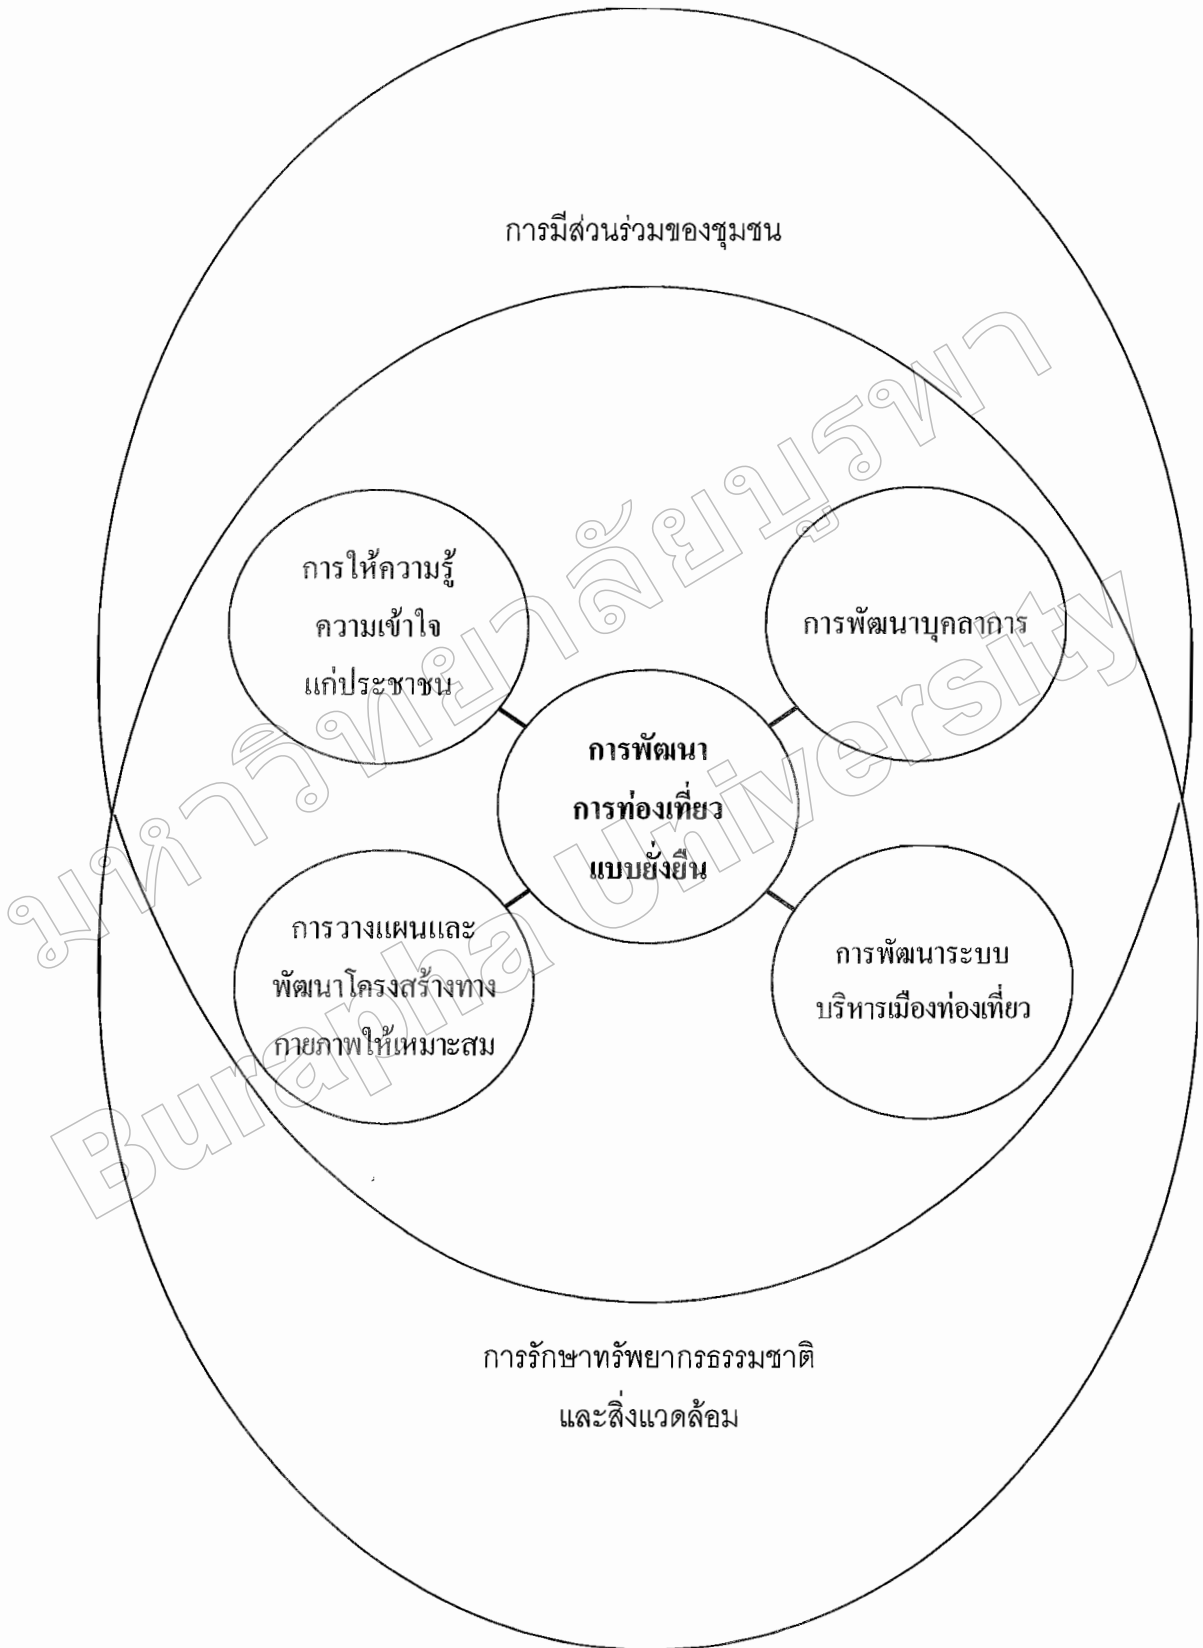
การมีส่วนร่วมของชุมชน

การให้ความรู้ ความเข้าใจ แก่ประชาชน

การพัฒนาบุคลากร

การพัฒนา การท่องเที่ยว แบบยั่งยืน

การวางแผนและ พัฒนาโครงสร้างทาง กายภาพให้เหมาะสม

การพัฒนาระบบ บริหารเมืองท่องเที่ยว

การรักษาทรัพยากรธรรมชาติ และสิ่งแวดล้อม

มหาวิทยาลัยบูรพา Burapha University